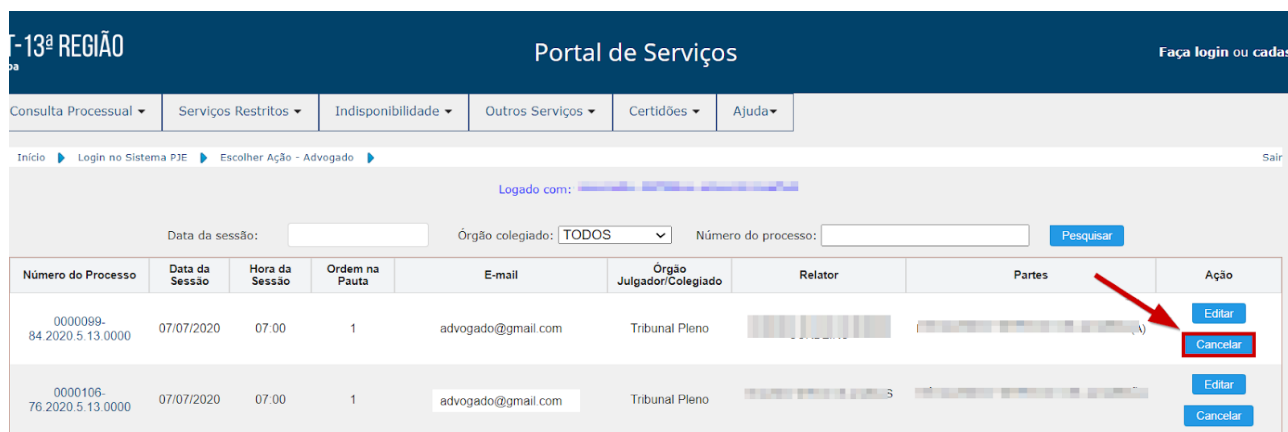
T-13ª REGIÃO
pa

Portal de Serviços

Faça login ou cadas

Consulta Processual ▾ | Serviços Restritos ▾ | Indisponibilidade ▾ | Outros Serviços ▾ | Certidões ▾ | Ajuda▾

Início ▶ Login no Sistema PJE ▶ Escolher Ação - Advogado ▶

Sair

Logado com: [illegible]

Data da sessão: Órgão colegiado: TODOS Número do processo: Pesquisar

| Número do Processo | Data da Sessão | Hora da Sessão | Ordem na Pauta | E-mail | Órgão Julgador/Colegiado | Relator | Partes | Ação |
|---|---|---|---|---|---|---|---|---|
| 0000099-84.2020.5.13.0000 | 07/07/2020 | 07:00 | 1 | advogado@gmail.com | Tribunal Pleno | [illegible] | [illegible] | Editar Cancelar |
| 0000106-76.2020.5.13.0000 | 07/07/2020 | 07:00 | 1 | advogado@gmail.com | Tribunal Pleno | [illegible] | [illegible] | Editar Cancelar |